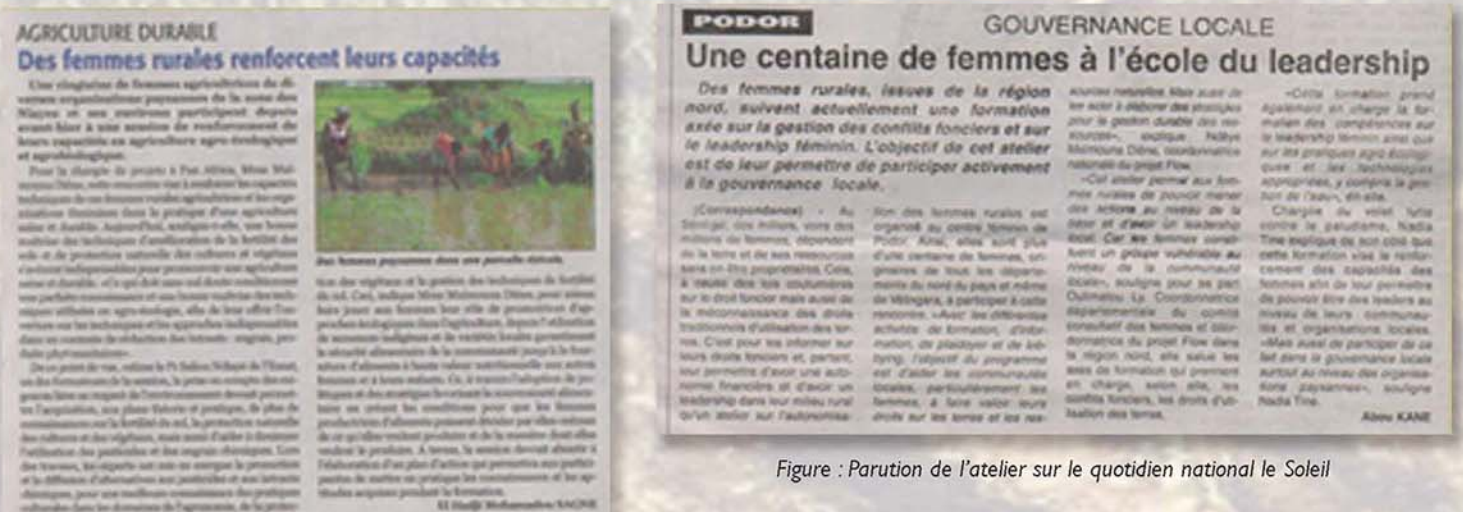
AGRICULTURE DURABLE
Des femmes rurales renforcent leurs capacités

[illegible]

Des femmes paysannes dans une parcelle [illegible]

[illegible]

El Hadji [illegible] SAGNE

PODOR
GOUVERNANCE LOCALE
Une centaine de femmes à l'école du leadership

Des femmes rurales, issues de la région nord, suivent actuellement une formation axée sur la gestion des conflits fonciers et sur le leadership féminin. L'objectif de cet atelier est de leur permettre de participer activement à la gouvernance locale.

(Correspondance) - Au Sénégal, des millions, voire des millions de femmes, dépendent de la terre et de ses ressources sans en être propriétaires. Cela, à cause des lois coutumières sur le droit foncier mais aussi de la méconnaissance des droits traditionnels d'utilisation des terres. C'est pour les informer sur leurs droits fonciers et, partant, leur permettre d'avoir une autonomie financière et d'avoir un leadership dans leur milieu rural qu'un atelier sur l'autonomisation des femmes rurales est organisé au centre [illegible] de Podor. Ainsi, elles sont plus d'une centaine de femmes, originaires de tous les départements du nord du pays et même de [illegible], à participer à cette rencontre. «Avec les différentes activités de formation, d'information, de plaidoyer et de lobbying, l'objectif du programme est d'aider les communautés locales, particulièrement les femmes, à faire valoir leurs droits sur les terres et les ressources naturelles. Mais aussi de les aider à élaborer des stratégies pour la gestion durable des ressources», explique Ndèye Maimouna Diène, coordonnatrice nationale du projet Flow.

«Cet atelier permet aux femmes rurales de pouvoir mener des actions au niveau de la base et d'avoir un leadership local. Car les femmes constituent un groupe vulnérable au niveau de la communauté locale», souligne pour sa part Oulimata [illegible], Coordonnatrice départementale du comité consultatif des femmes et coordonnatrice du projet Flow dans la région nord, elle salue les axes de formation qui prennent en charge, selon elle, les conflits fonciers, les droits d'utilisation des terres.

«Cette formation prend également en charge la formation des compétences sur le leadership féminin ainsi que sur les pratiques agro-écologiques et les technologies appropriées, y compris la gestion de l'eau», dit-elle.

Chargée du volet lutte contre le paludisme, Nadia Tine explique de son côté que cette formation vise le renforcement des capacités des femmes afin de leur permettre de pouvoir être des leaders au niveau de leurs communautés et organisations locales. «Mais aussi de participer de ce fait dans la gouvernance locale surtout au niveau des organisations paysannes», souligne Nadia Tine.

Abou KANE

Figure : Parution de l'atelier sur le quotidien national le Soleil